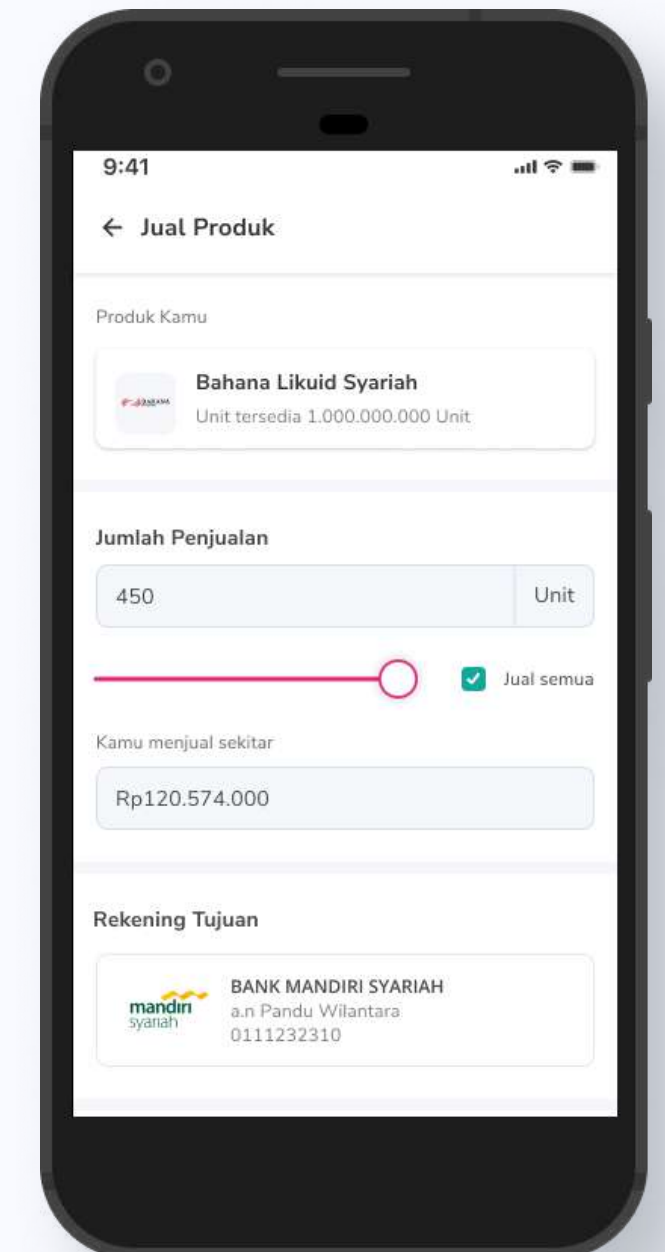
9:41

← Jual Produk

Produk Kamu

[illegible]

Bahana Likuid Syariah

Unit tersedia 1.000.000.000 Unit

Jumlah Penjualan

450

Unit

Jual semua

Kamu menjual sekitar

Rp120.574.000

Rekening Tujuan

mandiri syariah

BANK MANDIRI SYARIAH

a.n Pandu Wilantara

0111232310